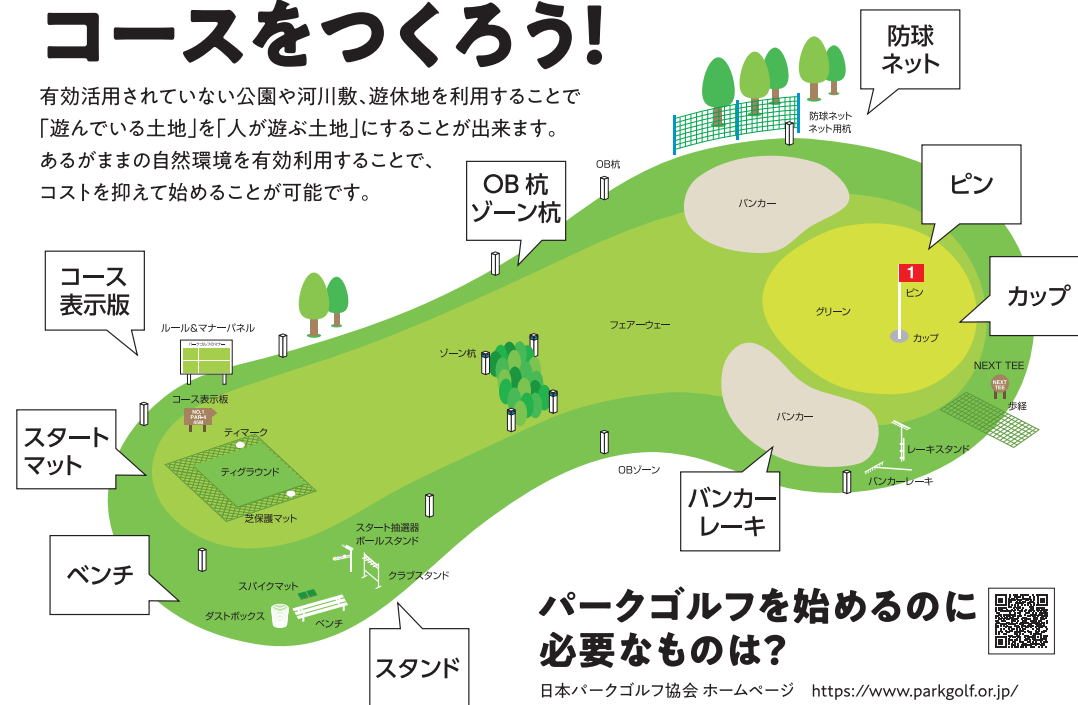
コースをつくろう!

有効活用されていない公園や河川敷、遊休地を利用することで「遊んでいる土地」を「人が遊ぶ土地」にすることが出来ます。あるがままの自然環境を有効利用することで、コストを抑えて始めることが可能です。

防球ネット

防球ネット
ネット用杭

OB杭

OB杭
ゾーン杭

バンカー

ピン

1
ピン

グリーン

カップ

カップ

コース表示版

ルール&マナーパネル

ゾーン杭

フェアーウェー

NEXT TEE

NEXT TEE

歩経

コース表示板

NO.1
PAR4

ティマーク

バンカー

レーキスタンド

スタートマット

ティグラウンド

OBゾーン

バンカーレーキ

バンカーレーキ

芝保護マット

スタート抽選器
ボールスタンド

ベンチ

クラブスタンド

スパイクマット

ダストボックス

ベンチ

スタンド

パークゴルフを始めるのに必要なものは?

日本パークゴルフ協会 ホームページ　https://www.parkgolf.or.jp/